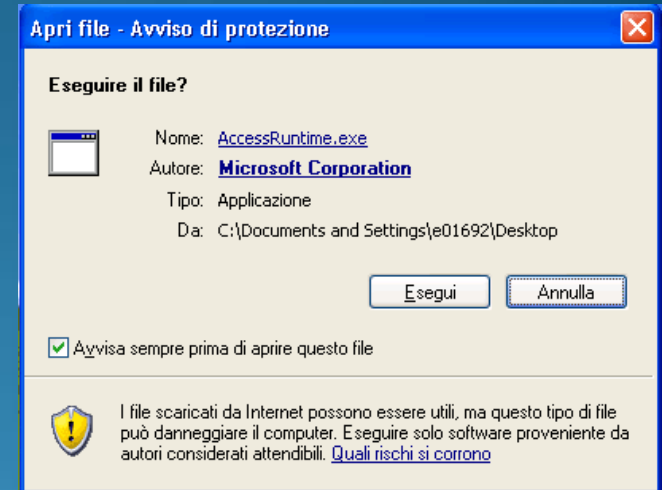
Apri file - Avviso di protezione

Eseguire il file?

Nome: AccessRuntime.exe
Autore: Microsoft Corporation
Tipo: Applicazione
Da: C:\Documents and Settings\e01692\Desktop

Esegui | Annulla

Avvisa sempre prima di aprire questo file

I file scaricati da Internet possono essere utili, ma questo tipo di file può danneggiare il computer. Eseguire solo software proveniente da autori considerati attendibili. Quali rischi si corrono